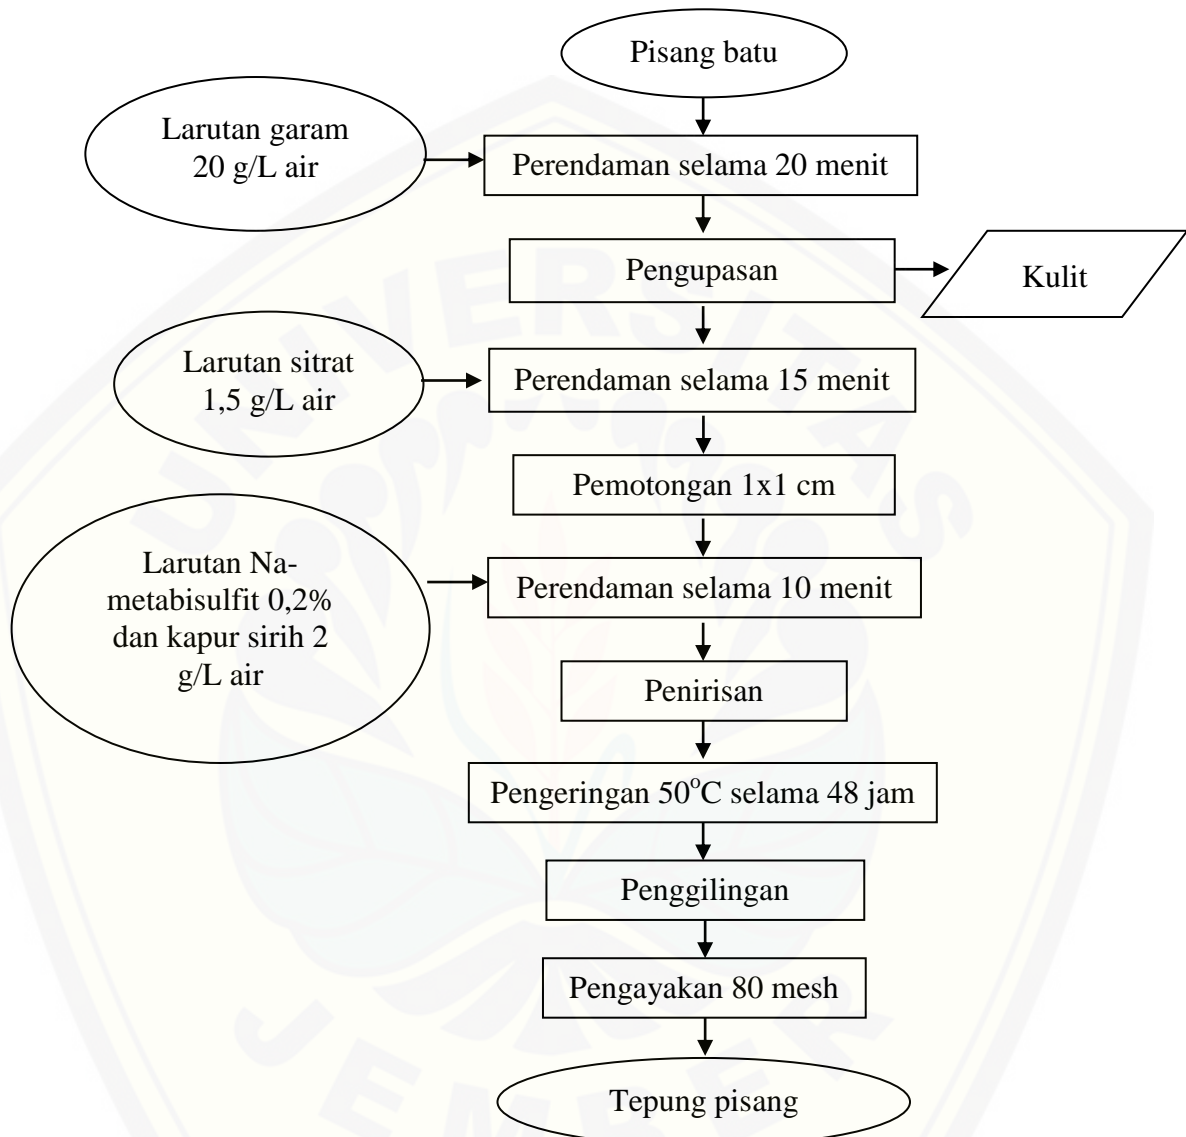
Pisang batu

Larutan garam 20 g/L air

Perendaman selama 20 menit

Pengupasan

Kulit

Larutan sitrat 1,5 g/L air

Perendaman selama 15 menit

Pemotongan 1x1 cm

Larutan Na-metabisulfit 0,2% dan kapur sirih 2 g/L air

Perendaman selama 10 menit

Penirisan

Pengeringan 50$^{o}$C selama 48 jam

Penggilingan

Pengayakan 80 mesh

Tepung pisang